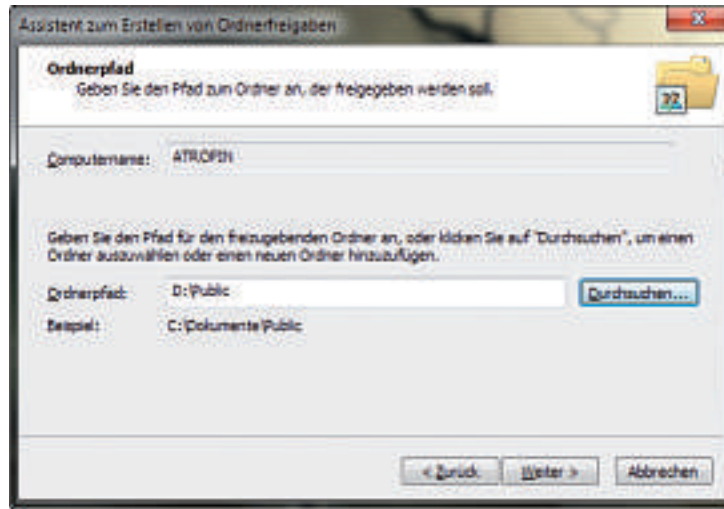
Assistent zum Erstellen von Ordnerfreigaben

Ordnerpfad
Geben Sie den Pfad zum Ordner an, der freigegeben werden soll.

Computername: ATROPIN

Geben Sie den Pfad für den freizugebenden Ordner an, oder klicken Sie auf "Durchsuchen", um einen Ordner auszuwählen oder einen neuen Ordner hinzuzufügen.

Ordnerpfad: D:\Public

Durchsuchen...

Beispiel: C:\Dokumente\Public

< Zurück

Weiter >

Abbrechen